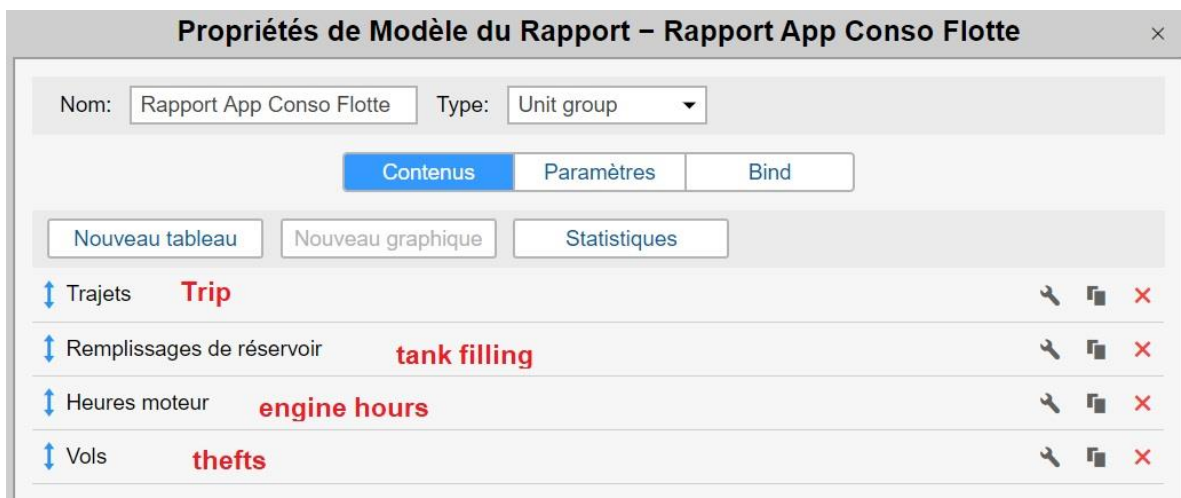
Propriétés de Modèle du Rapport − Rapport App Conso Flotte ×

Nom: Rapport App Conso Flotte Type: Unit group

Contenus Paramètres Bind

Nouveau tableau Nouveau graphique Statistiques

Trajets Trip

Remplissages de réservoir tank filling

Heures moteur engine hours

Vols thefts